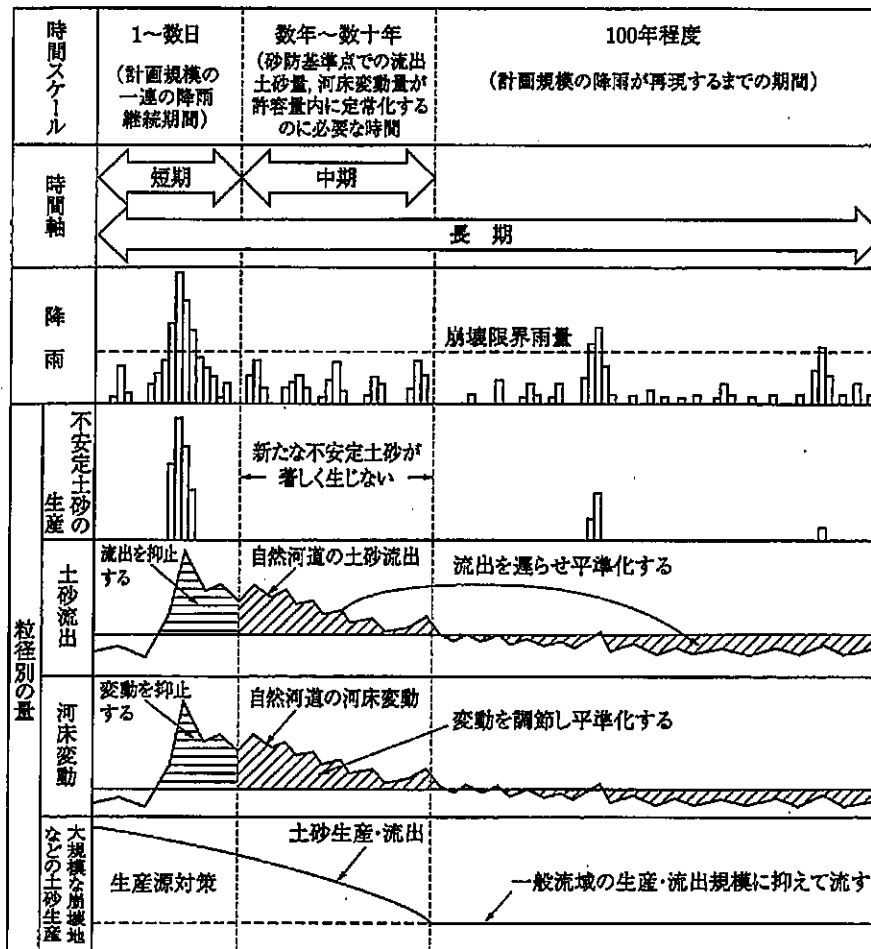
| 時間スケール | 1～数日 (計画規模の一連の降雨継続期間) | 数年～数十年 (砂防基準点での流出土砂量, 河床変動量が許容量内に定常化するのに必要な時間 | 100年程度 (計画規模の降雨が再現するまでの期間) |
|---|---|---|---|
| 時間軸 | 短期 | 中期 | |
| | 長期 | | |
| 降雨 | | | 崩壊限界雨量 |

不安定土砂の生産

新たな不安定土砂が著しく生じない

粒径別の量

土砂流出

流出を抑止する

自然河道の土砂流出

流出を遅らせ平準化する

河床変動

変動を抑止する

自然河道の河床変動

変動を調節し平準化する

大規模な崩壊地などの土砂生産

土砂生産・流出

生産源対策

一般流域の生産・流出規模に抑えて流す